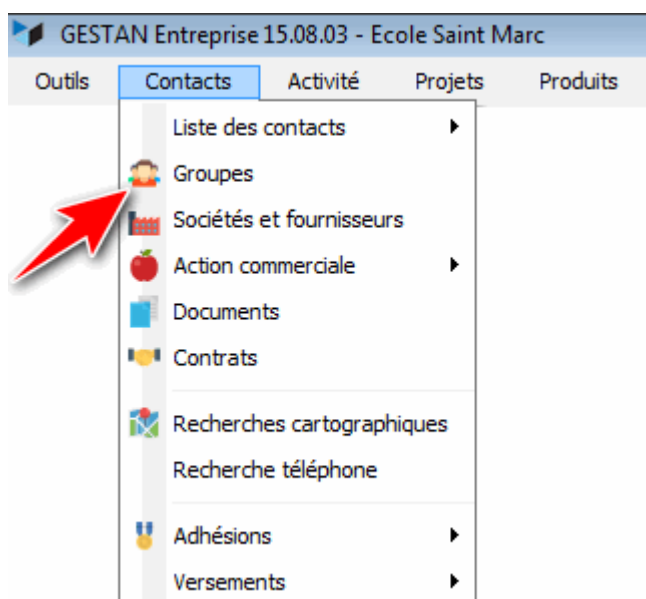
GESTAN Entreprise 15.08.03 - Ecole Saint Marc

Outils Contacts Activité Projets Produits

Liste des contacts
Groupes
Sociétés et fournisseurs
Action commerciale
Documents
Contrats
Recherches cartographiques
Recherche téléphone
Adhésions
Versements